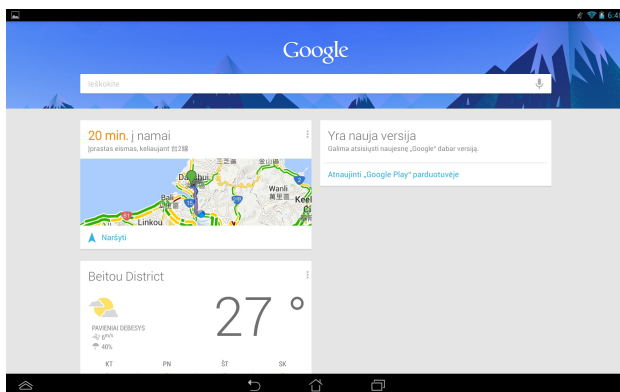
6:4

Google

Ieškokite

20 min. į namai
Įprastas eismas, keliaujant 台2線

Danshui
Wanli
萬里區
Keel
Linkou

Naršyti

Yra nauja versija
Galima atsisiųsti naujesnę „Google“ dabar versiją.

Atnaujinti „Google Play“ parduotuvėje

Beitou District

27 °

PAVIENIAI DEBESYS
6 km/h
40%

KT
PN
ŠT
SK